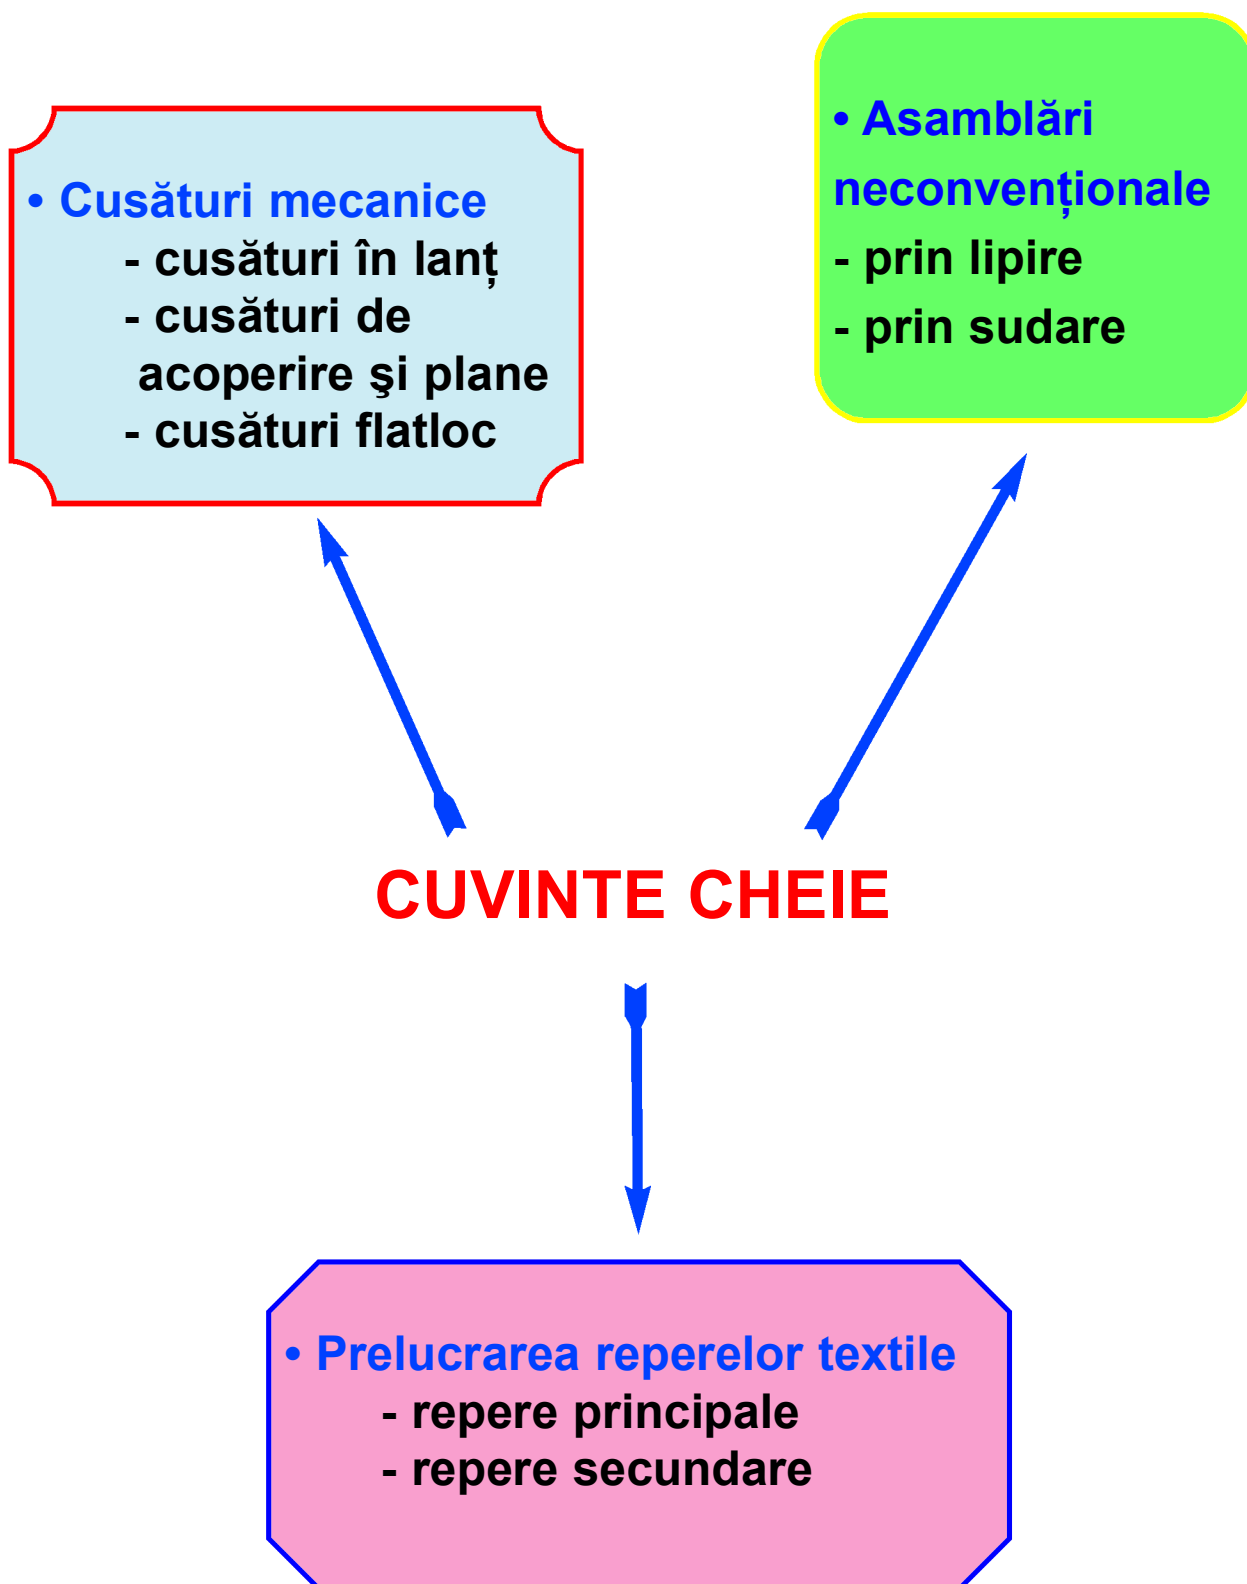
• Cusături mecanice
- cusături în lanț
- cusături de acoperire şi plane
- cusături flatloc

• Asamblări neconvenționale
- prin lipire
- prin sudare

CUVINTE CHEIE

• Prelucrarea reperelor textile
- repere principale
- repere secundare